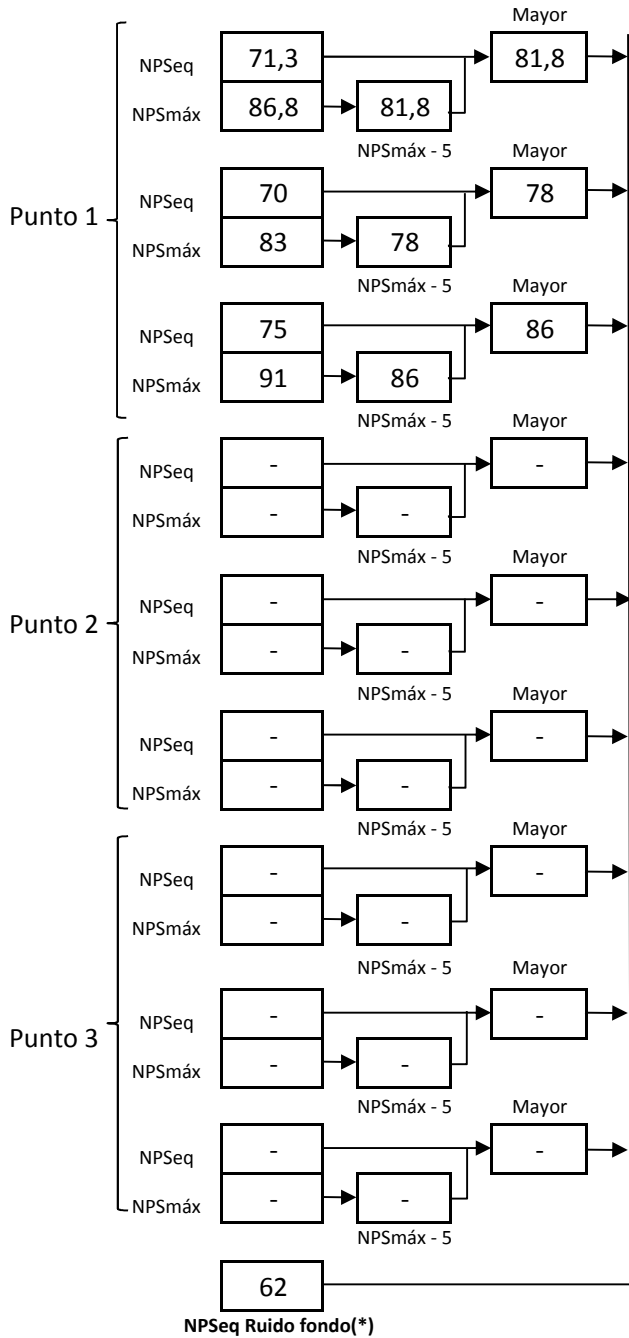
Mayor

Punto 1

NPSeq 71,3 → 81,8
NPSmáx 86,8 → 81,8
NPSmáx - 5

Mayor
NPSeq 70 → 78
NPSmáx 83 → 78
NPSmáx - 5

Mayor
NPSeq 75 → 86
NPSmáx 91 → 86
NPSmáx - 5

Punto 2

Mayor
NPSeq - → -
NPSmáx - → -
NPSmáx - 5

Mayor
NPSeq - → -
NPSmáx - → -
NPSmáx - 5

Mayor
NPSeq - → -
NPSmáx - → -
NPSmáx - 5

Punto 3

Mayor
NPSeq - → -
NPSmáx - → -
NPSmáx - 5

Mayor
NPSeq - → -
NPSmáx - → -
NPSmáx - 5

Mayor
NPSeq - → -
NPSmáx - → -
NPSmáx - 5

62
NPSeq Ruido fondo(*)